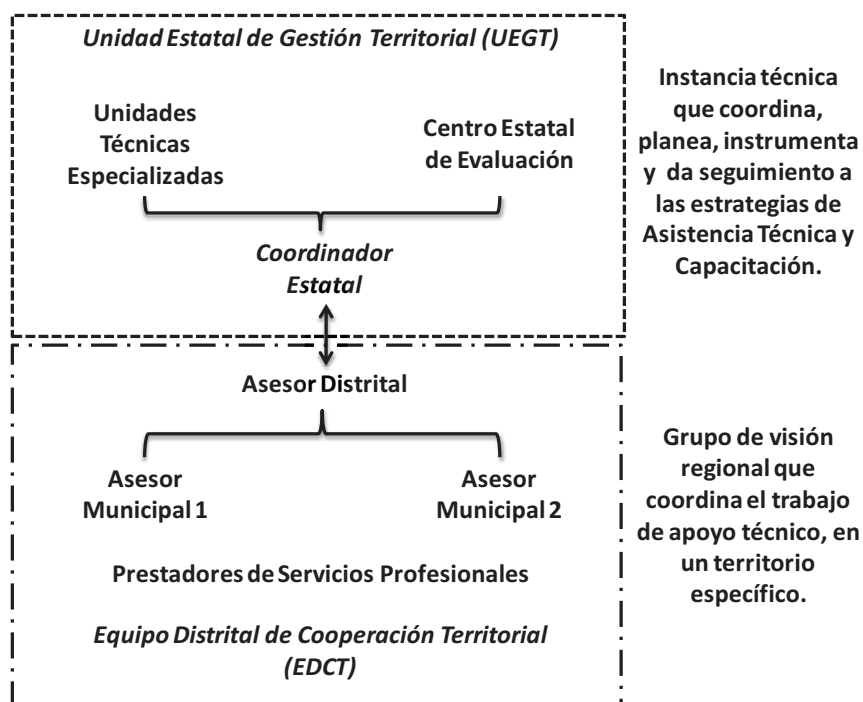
Unidad Estatal de Gestión Territorial (UEGT)

Unidades Técnicas Especializadas

Centro Estatal de Evaluación

Coordinador Estatal

Instancia técnica que coordina, planea, instrumenta y da seguimiento a las estrategias de Asistencia Técnica y Capacitación.

Asesor Distrital

Asesor Municipal 1

Asesor Municipal 2

Prestadores de Servicios Profesionales

Equipo Distrital de Cooperación Territorial (EDCT)

Grupo de visión regional que coordina el trabajo de apoyo técnico, en un territorio específico.